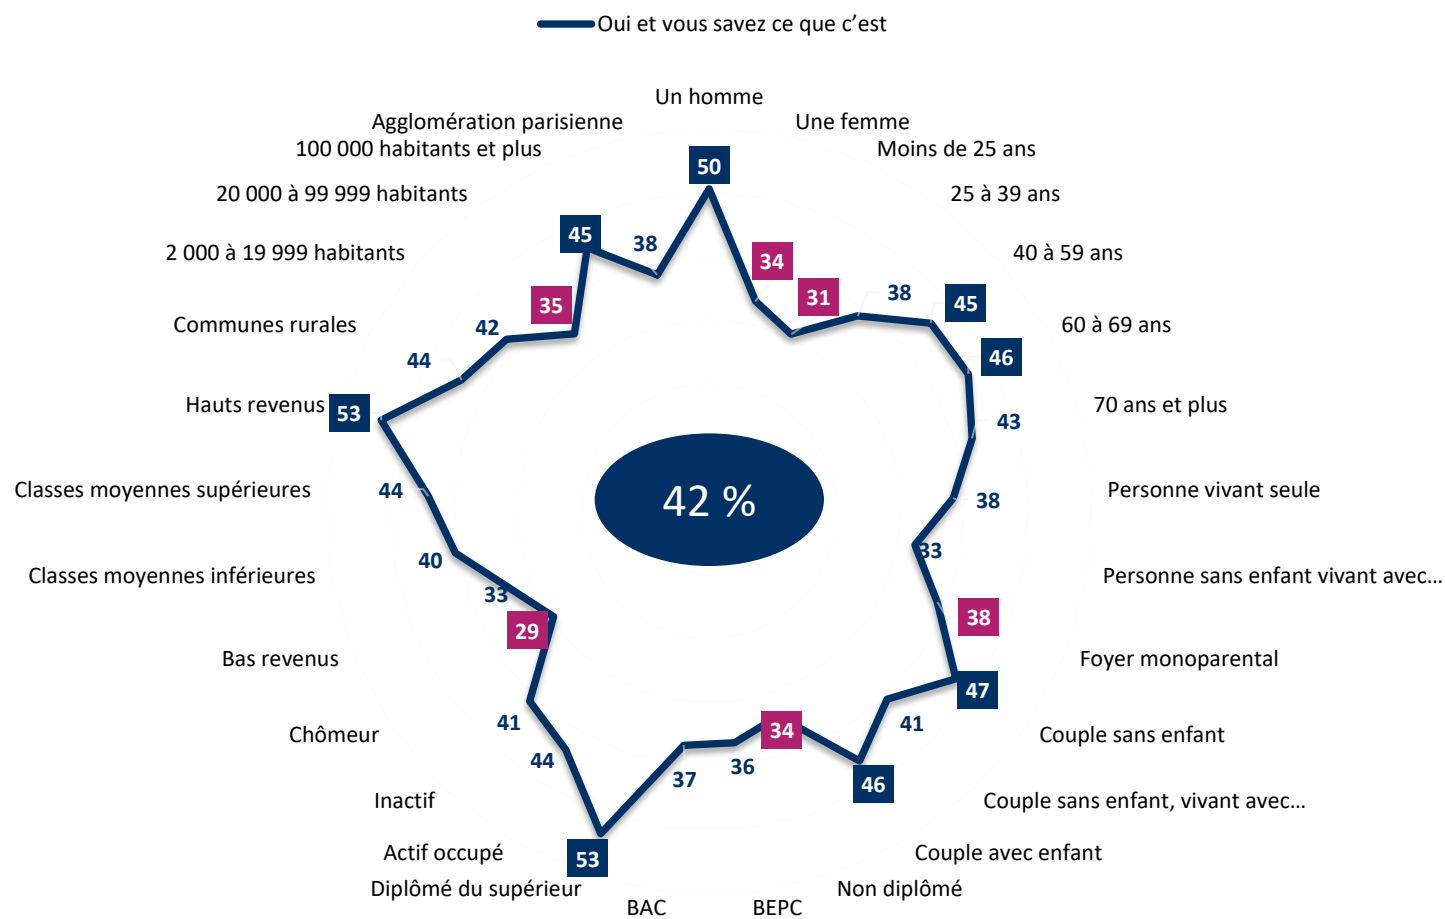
Oui et vous savez ce que c'est

Un homme
Une femme
Moins de 25 ans
25 à 39 ans
40 à 59 ans
60 à 69 ans
70 ans et plus
Personne vivant seule
Personne sans enfant vivant avec…
Foyer monoparental
Couple sans enfant
Couple sans enfant, vivant avec…
Couple avec enfant
Non diplômé
BEPC
BAC
Diplômé du supérieur
Actif occupé
Inactif
Chômeur
Bas revenus
Classes moyennes inférieures
Classes moyennes supérieures
Hauts revenus
Communes rurales
2 000 à 19 999 habitants
20 000 à 99 999 habitants
100 000 habitants et plus
Agglomération parisienne

50
34
31
38
45
46
43
38
33
38
47
41
46
34
36
37
53
44
41
29
33
40
44
53
44
42
35
45
38

42 %